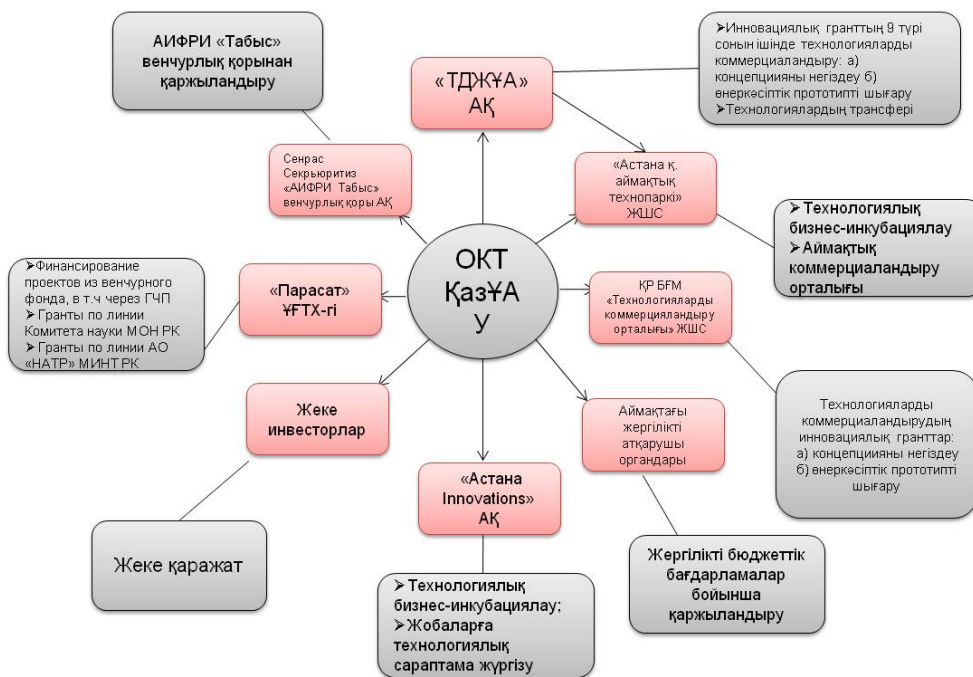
АИФРИ «Табыс» венчурлық қорынан қаржыландыру

«ТДЖҰА» АҚ

➢Инновациялық гранттың 9 түрі сонын ішінде технологияларды коммерциаландыру: а) концепцияны негіздеу б) өнеркәсіптік прототипті шығару
➢Технологиялардың трансфері

Сенрас Секрьюритиз «АИФРИ Табыс» венчурлық қоры АҚ

«Астана қ. аймақтық технопаркі» ЖШС

➢Технологиялық бизнес-инкубациялау
➢Аймақтық коммерциаландыру орталығы

➢Финансирование проектов из венчурного фонда, в т.ч через ГЧП
➢Гранты по линии Комитета науки МОН РК
➢Гранты по линии АО «НАТР» МИНТ РК

«Парасат» ҰҒТХ-гі

ОКТ ҚазҰА У

ҚР БҒМ «Технологияларды коммерциаландыру орталығы» ЖШС

Жеке инвесторлар

Аймақтағы жергілікті атқарушы органдары

Технологияларды коммерциаландырудың инновациялық гранттар: а) концепцияны негіздеу б) өнеркәсіптік прототипті шығару

«Астана Innovations» АҚ

Жеке қаражат

Жергілікті бюджеттік бағдарламалар бойынша қаржыландыру

➢Технологиялық бизнес-инкубациялау;
➢Жобаларға технологиялық сараптама жүргізу